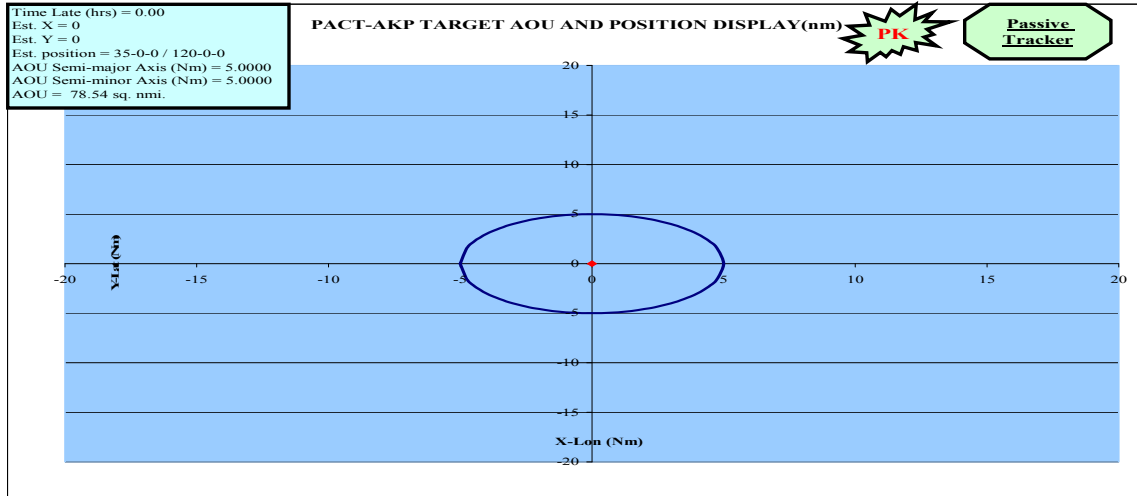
Time Late (hrs) = 0.00
Est. X = 0
Est. Y = 0
Est. position = 35-0-0 / 120-0-0
AOU Semi-major Axis (Nm) = 5.0000
AOU Semi-minor Axis (Nm) = 5.0000
AOU = 78.54 sq. nmi.

PACT-AKP TARGET AOU AND POSITION DISPLAY(nm)

PK

Passive Tracker

20
15
10
5
0
-5
-10
-15
-20

Y-Lat (Nm)

-20 -15 -10 -5 0 5 10 15 20

X-Lon (Nm)